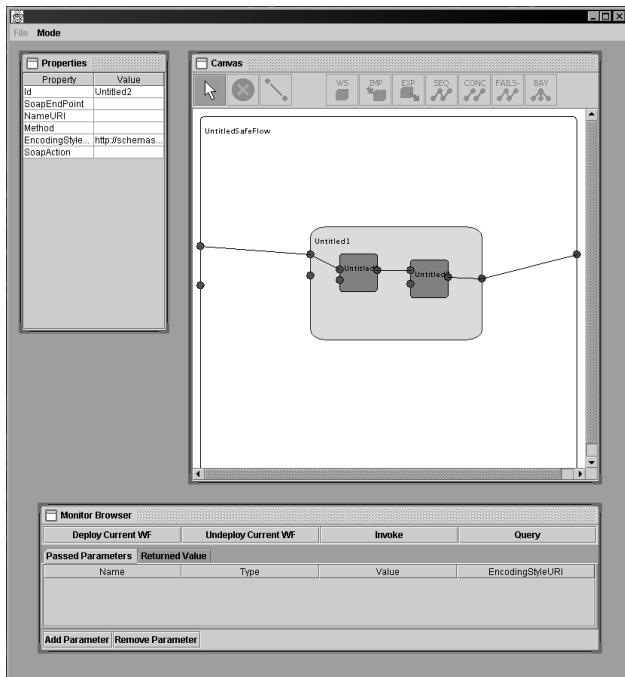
File Mode

Properties

| Property | Value |
|---|---|
| Id | Untitled2 |
| SoapEndPoint | |
| NameURI | |
| Method | |
| EncodingStyle... | http://schemas... |
| SoapAction | |

Canvas

WS IMP EXP SEQ CONC FAILS- BAY

UntitledSafeFlow

Untitled1

Untitled

Untitled

Monitor Browser

Deploy Current WF
Undeploy Current WF
Invoke
Query

Passed Parameters
Returned Value

| Name | Type | Value | EncodingStyleURI |
|---|---|---|---|

Add Parameter
Remove Parameter